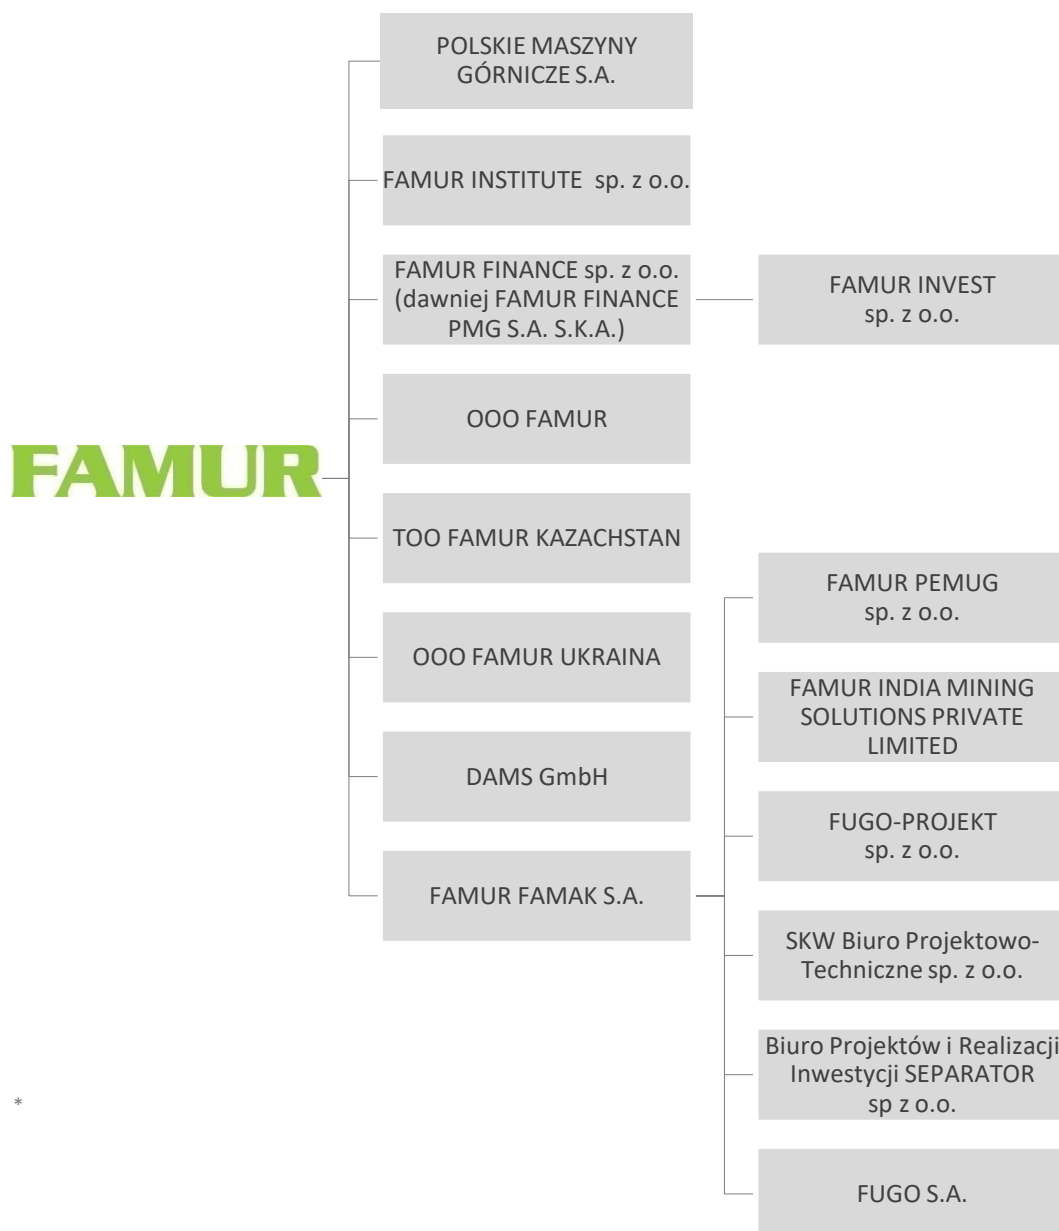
FAMUR

POLSKIE MASZYNY GÓRNICZE S.A.

FAMUR INSTITUTE sp. z o.o.

FAMUR FINANCE sp. z o.o. (dawniej FAMUR FINANCE PMG S.A. S.K.A.)

FAMUR INVEST sp. z o.o.

OOO FAMUR

TOO FAMUR KAZACHSTAN

OOO FAMUR UKRAINA

DAMS GmbH

FAMUR FAMAK S.A.

FAMUR PEMUG sp. z o.o.

FAMUR INDIA MINING SOLUTIONS PRIVATE LIMITED

FUGO-PROJEKT sp. z o.o.

SKW Biuro Projektowo-Techniczne sp. z o.o.

Biuro Projektów i Realizacji Inwestycji SEPARATOR sp z o.o.

FUGO S.A.

*